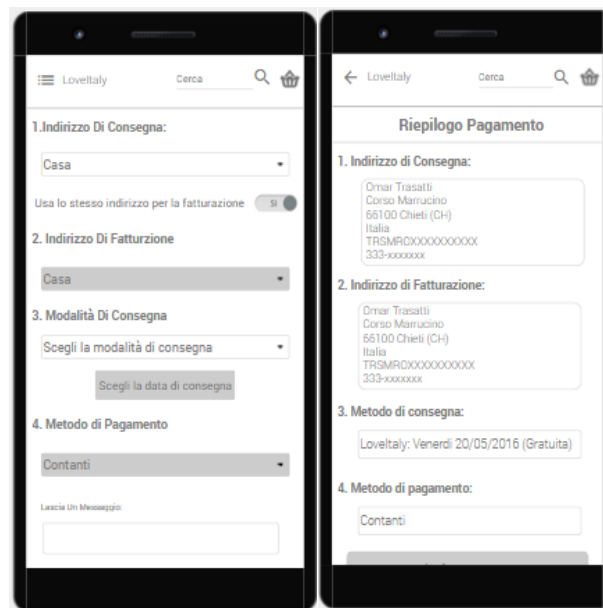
LoveItaly Cerca

1.Indirizzo Di Consegna:

Casa

Usa lo stesso indirizzo per la fatturazione SI

2. Indirizzo Di Fatturzione

Casa

3. Modalità Di Consegna

Scegli la modalità di consegna

Scegli la data di consegna

4. Metodo di Pagamento

Contanti

Lascia Un Messaggio:

LoveItaly Cerca

Riepilogo Pagamento

1. Indirizzo di Consegna:

Omar Trasatti
Corso Marrucino
66100 Chieti (CH)
Italia
TRSMROXXXXXXXXXXX
333-xxxxxxx

2. Indirizzo di Fatturazione:

Omar Trasatti
Corso Marrucino
66100 Chieti (CH)
Italia
TRSMROXXXXXXXXXXX
333-xxxxxxx

3. Metodo di consegna:

LoveItaly: Venerdì 20/05/2016 (Gratuita)

4. Metodo di pagamento:

Contanti

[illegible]